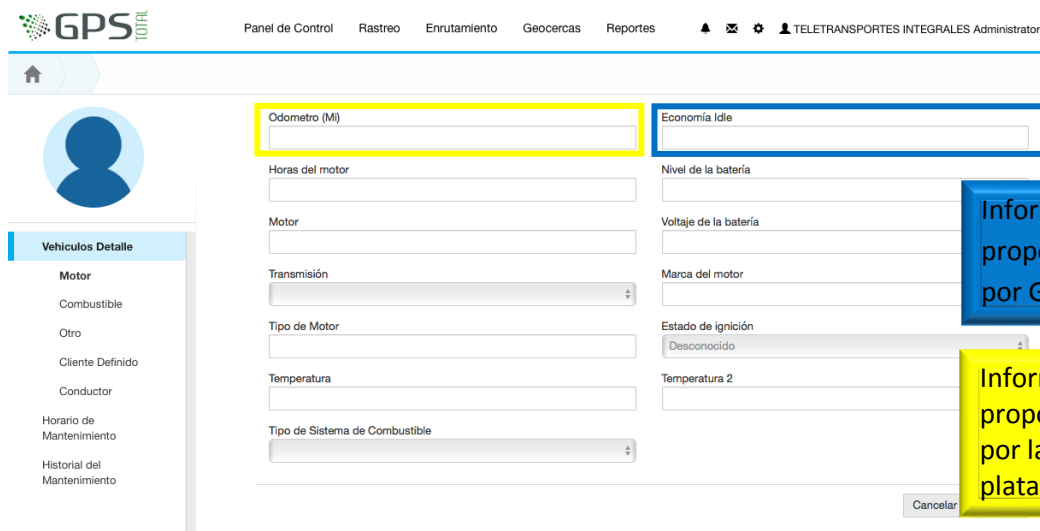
GPS TOTAL

Panel de Control Rastreo Enrutamiento Geocercas Reportes TELETRANSPORTES INTEGRALES Administrator

Vehiculos Detalle
Motor
Combustible
Otro
Cliente Definido
Conductor
Horario de Mantenimiento
Historial del Mantenimiento

Odometro (Mi)
Economía Idle
Horas del motor
Nivel de la batería
Motor
Voltaje de la batería
Transmisión
Marca del motor
Tipo de Motor
Estado de ignición
Desconocido
Temperatura
Temperatura 2
Tipo de Sistema de Combustible

Infor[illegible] prop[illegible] por G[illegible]

Infor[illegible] prop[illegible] por la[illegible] plata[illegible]

Cancelar